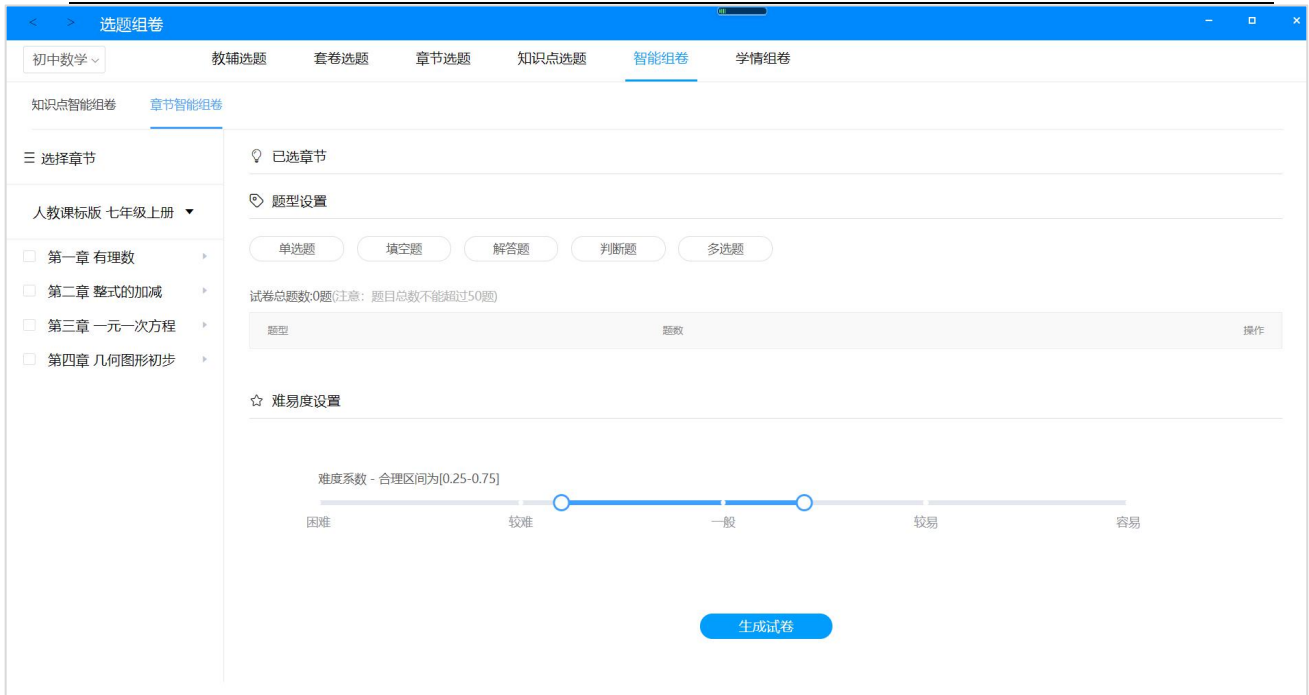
< > 选题组卷

初中数学

教辅选题 套卷选题 章节选题 知识点选题 智能组卷 学情组卷

知识点智能组卷 章节智能组卷

☰ 选择章节

人教课标版 七年级上册 ▼

第一章 有理数

第二章 整式的加减

第三章 一元一次方程

第四章 几何图形初步

已选章节

题型设置

单选题 填空题 解答题 判断题 多选题

试卷总题数:0题(注意：题目总数不能超过50题)

| 题型 | 题数 | 操作 |
|---|---|---|

难易度设置

难度系数 - 合理区间为[0.25-0.75]

困难 较难 一般 较易 容易

生成试卷